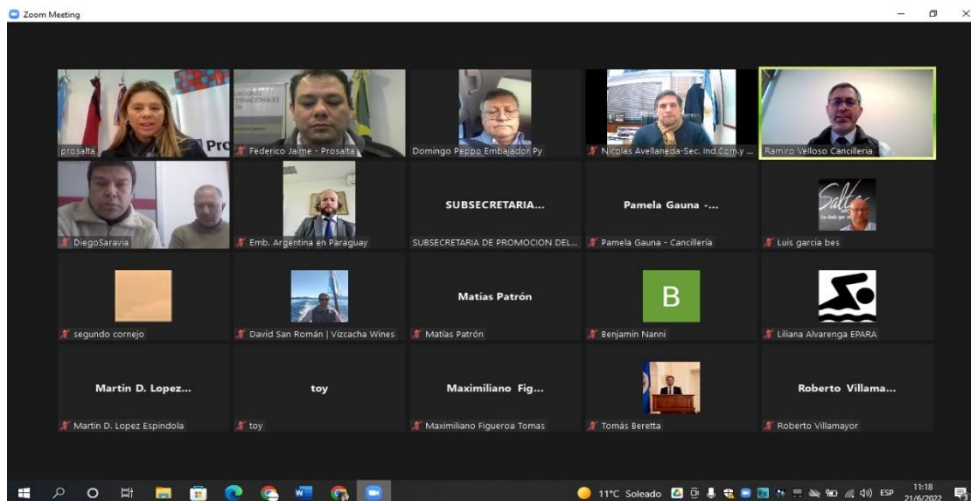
Zoom Meeting

prosalta
Federico Jaime - Prosalta
Domingo Peppo Embajador Py
Nicolás Avellaneda-Sec. Ind.Com.y ...
Ramiro Velloso Cancilleria

DiegoSaravia
Emb. Argentina en Paraguay
SUBSECRETARIA...
SUBSECRETARIA DE PROMOCION DEL...
Pamela Gauna -...
Pamela Gauna - Cancillería
Luis garcia bes

segundo cornejo
David San Román | Vizcacha Wines
Matías Patrón
Matías Patrón
B
Benjamin Nanni
Liliana Alvarenga EPARA

Martin D. Lopez...
Martin D. Lopez Espindola
toy
toy
Maximiliano Fig...
Maximiliano Figueroa Tomas
Tomás Beretta
Roberto Villama...
Roberto Villamayor

11°C Soleado ESP 11:18 21/6/2022